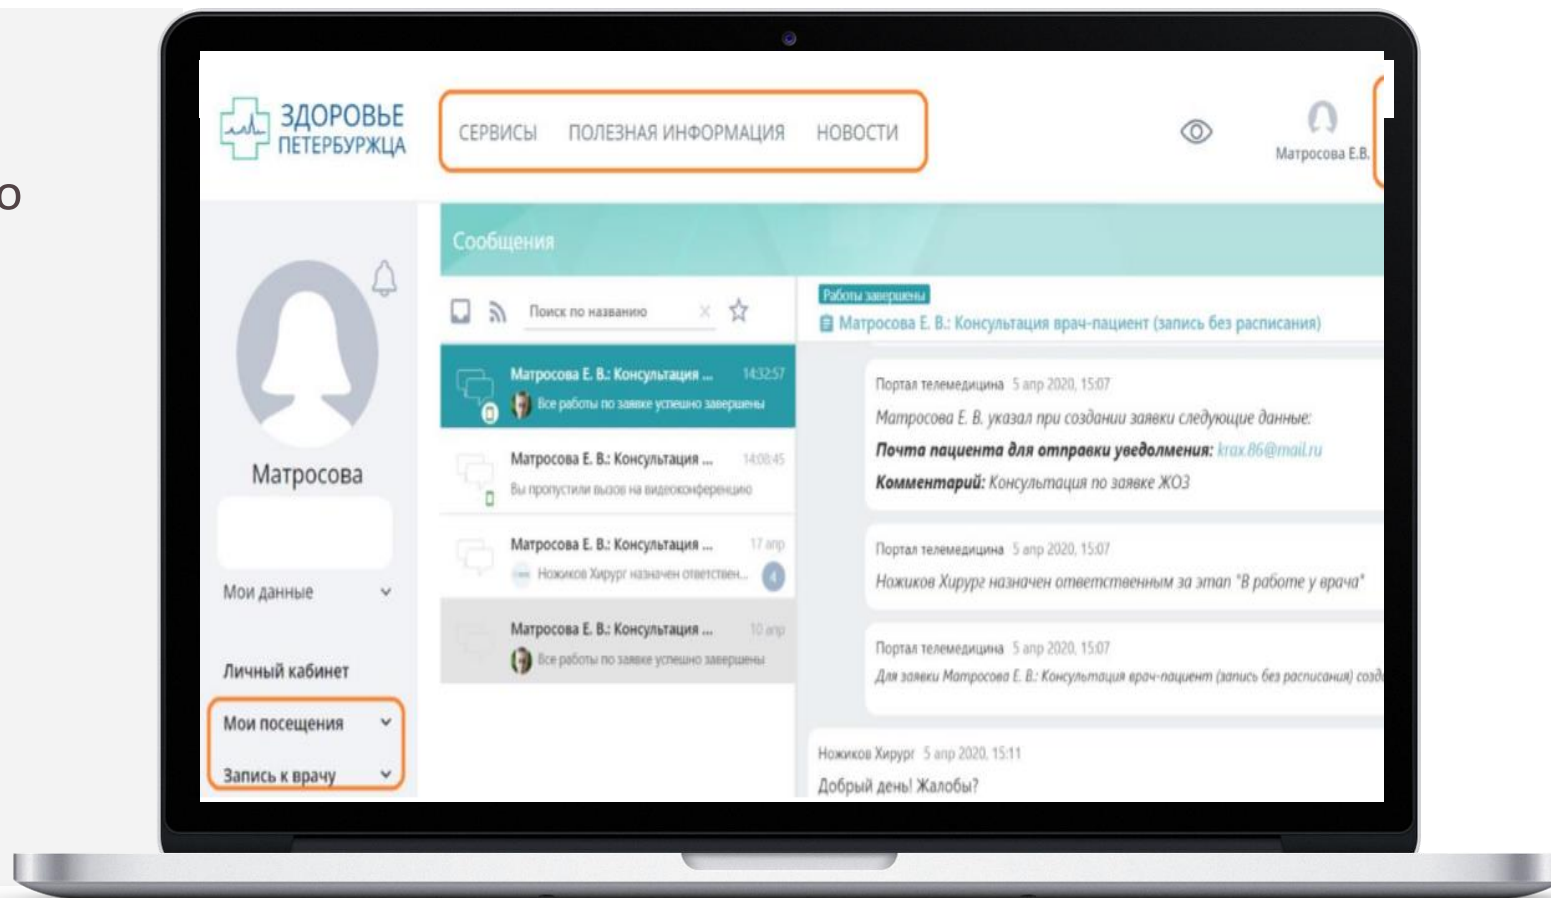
о

ЗДОРОВЬЕ ПЕТЕРБУРЖЦА

СЕРВИСЫ ПОЛЕЗНАЯ ИНФОРМАЦИЯ НОВОСТИ

Матросова Е.В.

Сообщения

Матросова

Мои данные

Личный кабинет

Мои посещения

Запись к врачу

Поиск по названию

Матросова Е. В.: Консультация ... 14:32:57
Все работы по заявке успешно завершены

Матросова Е. В.: Консультация ... 14:08:45
Вы пропустили вызов на видеоконференцию

Матросова Е. В.: Консультация ... 17 апр
Ножиков Хирург назначен ответствен...

Матросова Е. В.: Консультация ... 10 апр
Все работы по заявке успешно завершены

Работы завершены

Матросова Е. В.: Консультация врач-пациент (запись без расписания)

Портал телемедицина 5 апр 2020, 15:07
Матросова Е. В. указал при создании заявки следующие данные:
Почта пациента для отправки уведомления: krax.86@mail.ru
Комментарий: Консультация по заявке ЖОЗ

Портал телемедицина 5 апр 2020, 15:07
Ножиков Хирург назначен ответственным за этап "В работе у врача"

Портал телемедицина 5 апр 2020, 15:07
Для заявки Матросова Е. В.: Консультация врач-пациент (запись без расписания) созд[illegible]

Ножиков Хирург 5 апр 2020, 15:11
Добрый день! Жалобы?